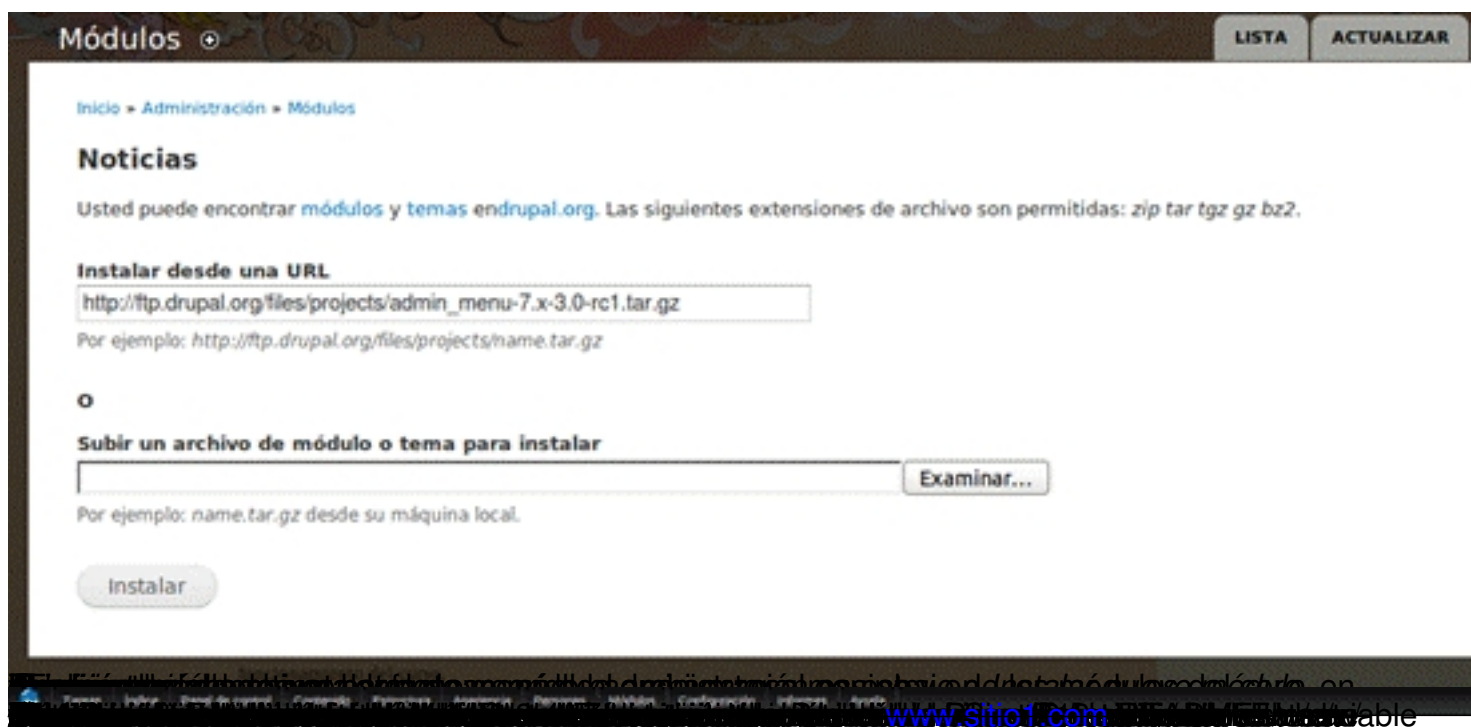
Módulos

LISTA

ACTUALIZAR

Inicio » Administración » Módulos

Noticias

Usted puede encontrar módulos y temas endrupal.org. Las siguientes extensiones de archivo son permitidas: zip tar tgz gz bz2.

Instalar desde una URL

http://ftp.drupal.org/files/projects/admin_menu-7.x-3.0-rc1.tar.gz

Por ejemplo: http://ftp.drupal.org/files/projects/name.tar.gz

O

Subir un archivo de módulo o tema para instalar

Examinar...

Por ejemplo: name.tar.gz desde su máquina local.

Instalar

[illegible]

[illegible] www.sitio1.com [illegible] able